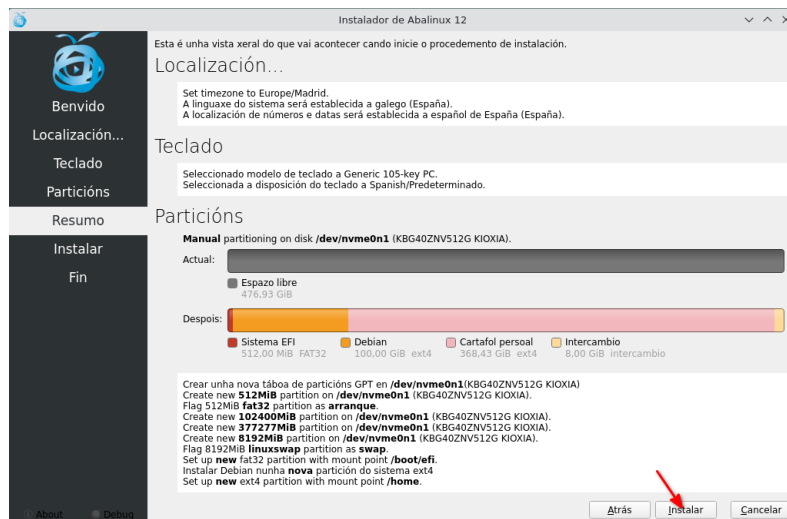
Instalador de Abalinux 12

Benvido
Localización...
Teclado
Particións
Resumo
Instalar
Fin

About Debug

Esta é unha vista xeral do que vai acontecer cando inicie o procedemento de instalación.

Localización...

Set timezone to Europe/Madrid.
A linguaxe do sistema será establecida a galego (España).
A localización de números e datas será establecida a español de España (España).

Teclado

Seleccionado modelo de teclado a Generic 105-key PC.
Seleccionada a disposición do teclado a Spanish/Predeterminado.

Particións

**Manual** partitioning on disk **/dev/nvme0n1** (KBG40ZNV512G KIOXIA).

Actual:

Espazo libre
476,93 GiB

Despois:

Sistema EFI
512,00 MiB FAT32

Debian
100,00 GiB ext4

Cartafol persoal
368,43 GiB ext4

Intercambio
8,00 GiB intercambio

Crear unha nova táboa de particións GPT en **/dev/nvme0n1**(KBG40ZNV512G KIOXIA)
Create new **512MiB** partition on **/dev/nvme0n1** (KBG40ZNV512G KIOXIA).
Flag 512MiB **fat32** partition as **arranque**.
Create new **102400MiB** partition on **/dev/nvme0n1** (KBG40ZNV512G KIOXIA).
Create new **377277MiB** partition on **/dev/nvme0n1** (KBG40ZNV512G KIOXIA).
Create new **8192MiB** partition on **/dev/nvme0n1** (KBG40ZNV512G KIOXIA).
Flag 8192MiB **linuxswap** partition as **swap**.
Set up **new** fat32 partition with mount point **/boot/efi**.
Instalar Debian nunha **nova** partición do sistema ext4
Set up **new** ext4 partition with mount point **/home**.

Atrás Instalar Cancelar